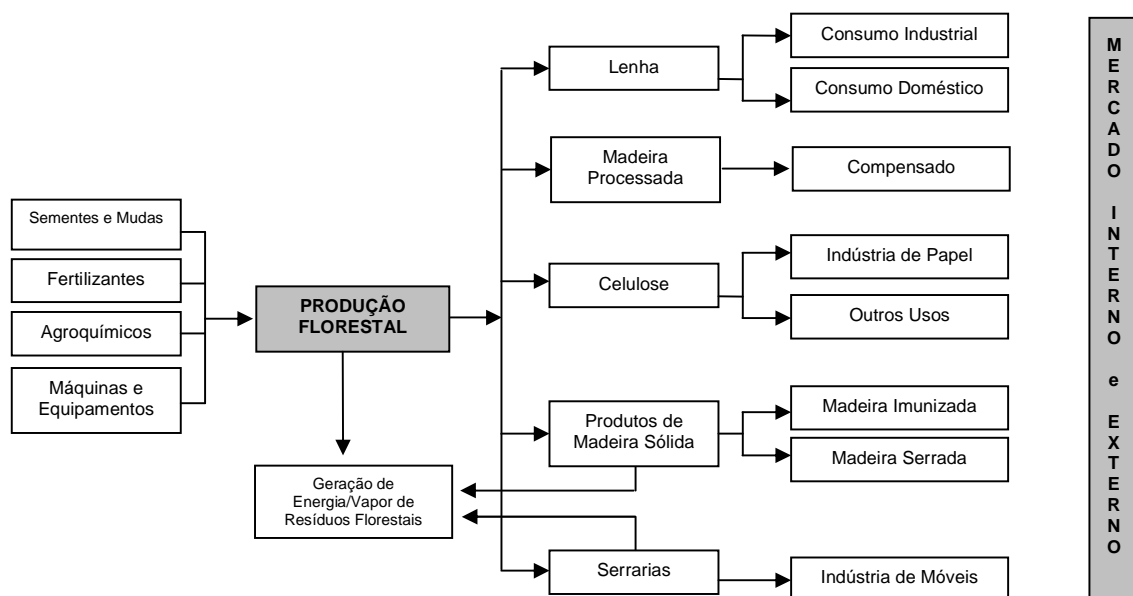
Sementes e Mudas

Fertilizantes

Agroquímicos

Máquinas e Equipamentos

PRODUÇÃO FLORESTAL

Geração de Energia/Vapor de Resíduos Florestais

Lenha

Consumo Industrial

Consumo Doméstico

Madeira Processada

Compensado

Celulose

Indústria de Papel

Outros Usos

Produtos de Madeira Sólida

Madeira Imunizada

Madeira Serrada

Serrarias

Indústria de Móveis

MERCADO INTERNO e EXTERNO